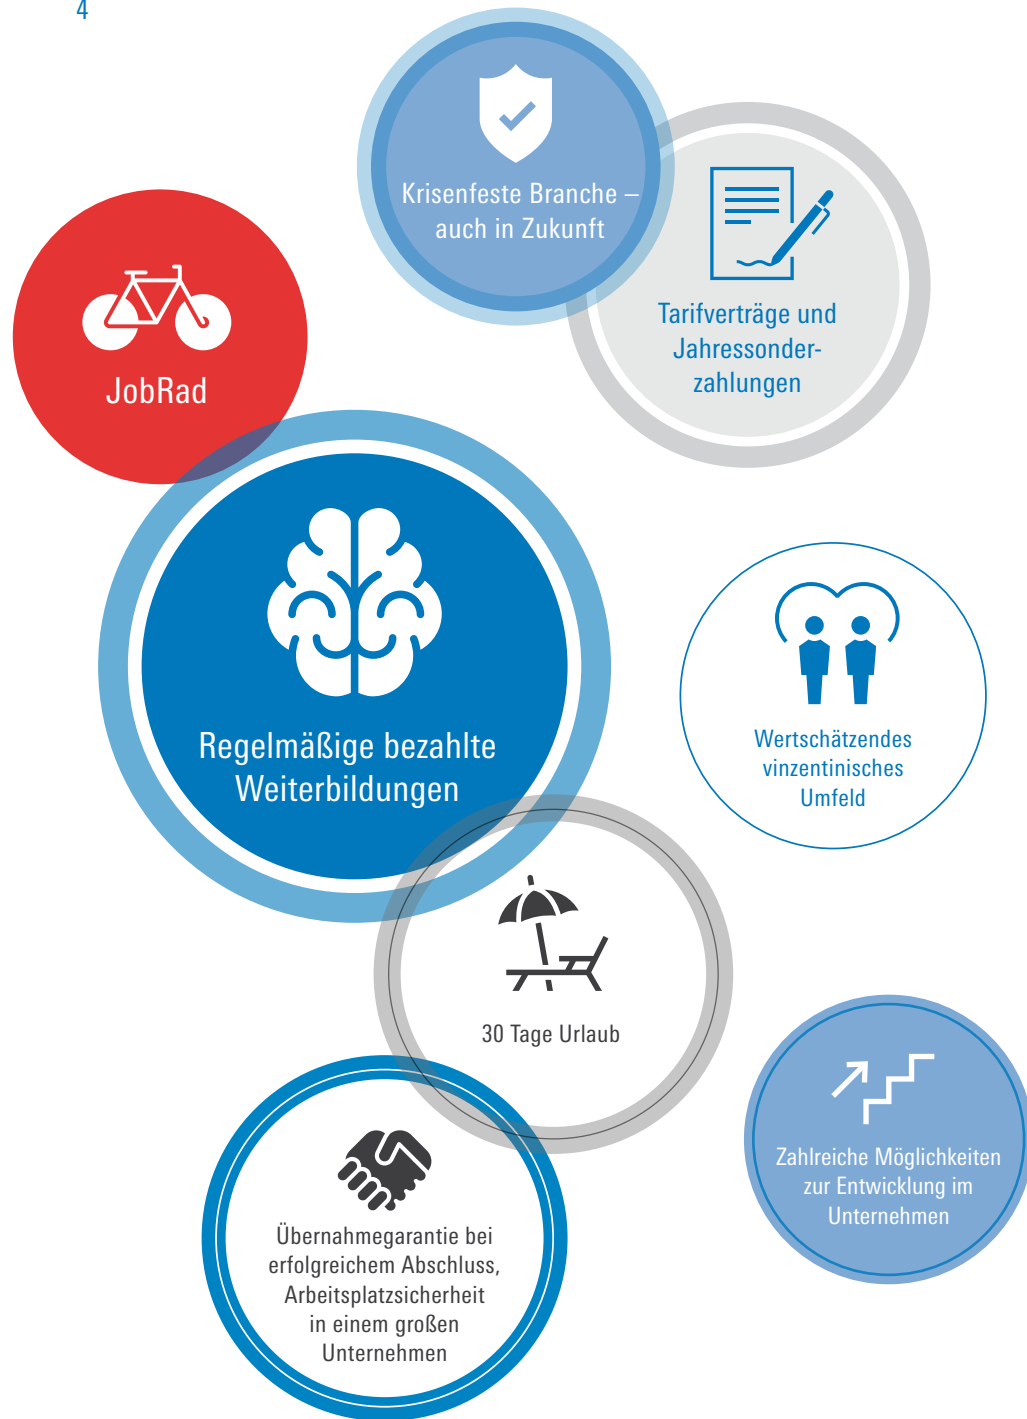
4

Krisenfeste Branche – auch in Zukunft

Tarifverträge und Jahressonderzahlungen

JobRad

Regelmäßige bezahlte Weiterbildungen

Wertschätzendes vinzentinisches Umfeld

30 Tage Urlaub

Zahlreiche Möglichkeiten zur Entwicklung im Unternehmen

Übernahmegarantie bei erfolgreichem Abschluss, Arbeitsplatzsicherheit in einem großen Unternehmen